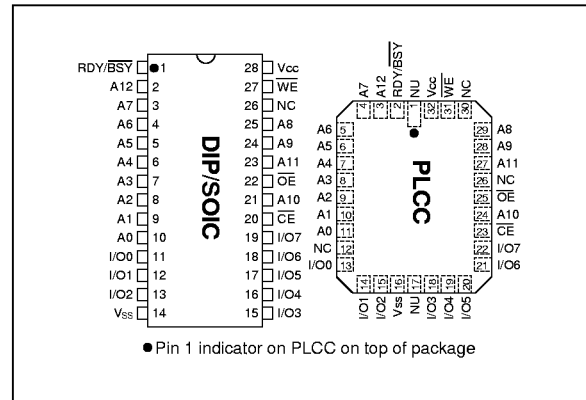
| | | | |
|---|---|---|---|
| RDY/$\overline{BSY}$ | 1 | 28 | Vcc |
| A12 | 2 | 27 | $\overline{WE}$ |
| A7 | 3 | 26 | NC |
| A6 | 4 | 25 | A8 |
| A5 | 5 | 24 | A9 |
| A4 | 6 | 23 | A11 |
| A3 | 7 | 22 | $\overline{OE}$ |
| A2 | 8 | 21 | A10 |
| A1 | 9 | 20 | $\overline{CE}$ |
| A0 | 10 | 19 | I/O7 |
| I/O0 | 11 | 18 | I/O6 |
| I/O1 | 12 | 17 | I/O5 |
| I/O2 | 13 | 16 | I/O4 |
| Vss | 14 | 15 | I/O3 |

DIP/SOIC

A7 4, A12 3, RDY/$\overline{BSY}$ 2, NU 1, Vcc 32, $\overline{WE}$ 31, NC 30

A6 5, A5 6, A4 7, A3 8, A2 9, A1 10, A0 11, NC 12, I/O0 13

PLCC

29 A8, 28 A9, 27 A11, 26 NC, 25 $\overline{OE}$, 24 A10, 23 $\overline{CE}$, 22 I/O7, 21 I/O6

14 I/O1, 15 I/O2, 16 Vss, 17 NU, 18 I/O3, 19 I/O4, 20 I/O5

● Pin 1 indicator on PLCC on top of package